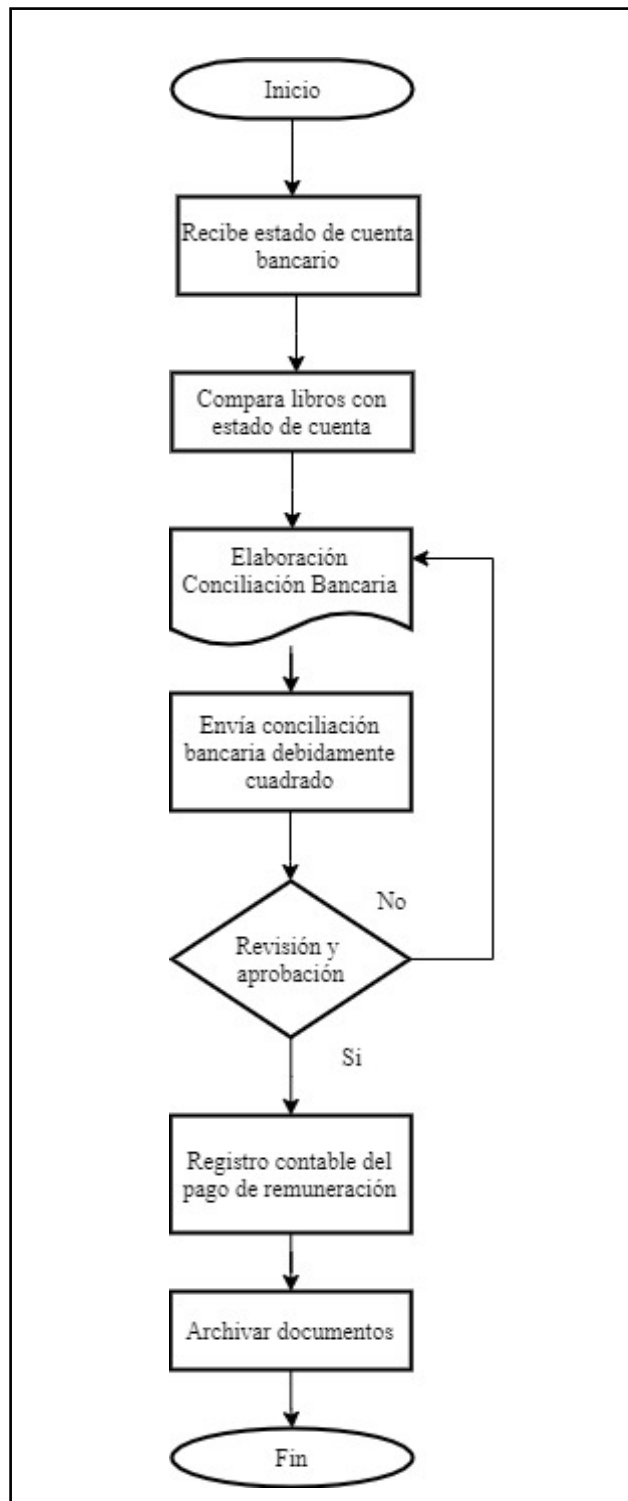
Inicio

Recibe estado de cuenta bancario

Compara libros con estado de cuenta

Elaboración Conciliación Bancaria

Envía conciliación bancaria debidamente cuadrado

No

Revisión y aprobación

Si

Registro contable del pago de remuneración

Archivar documentos

Fin